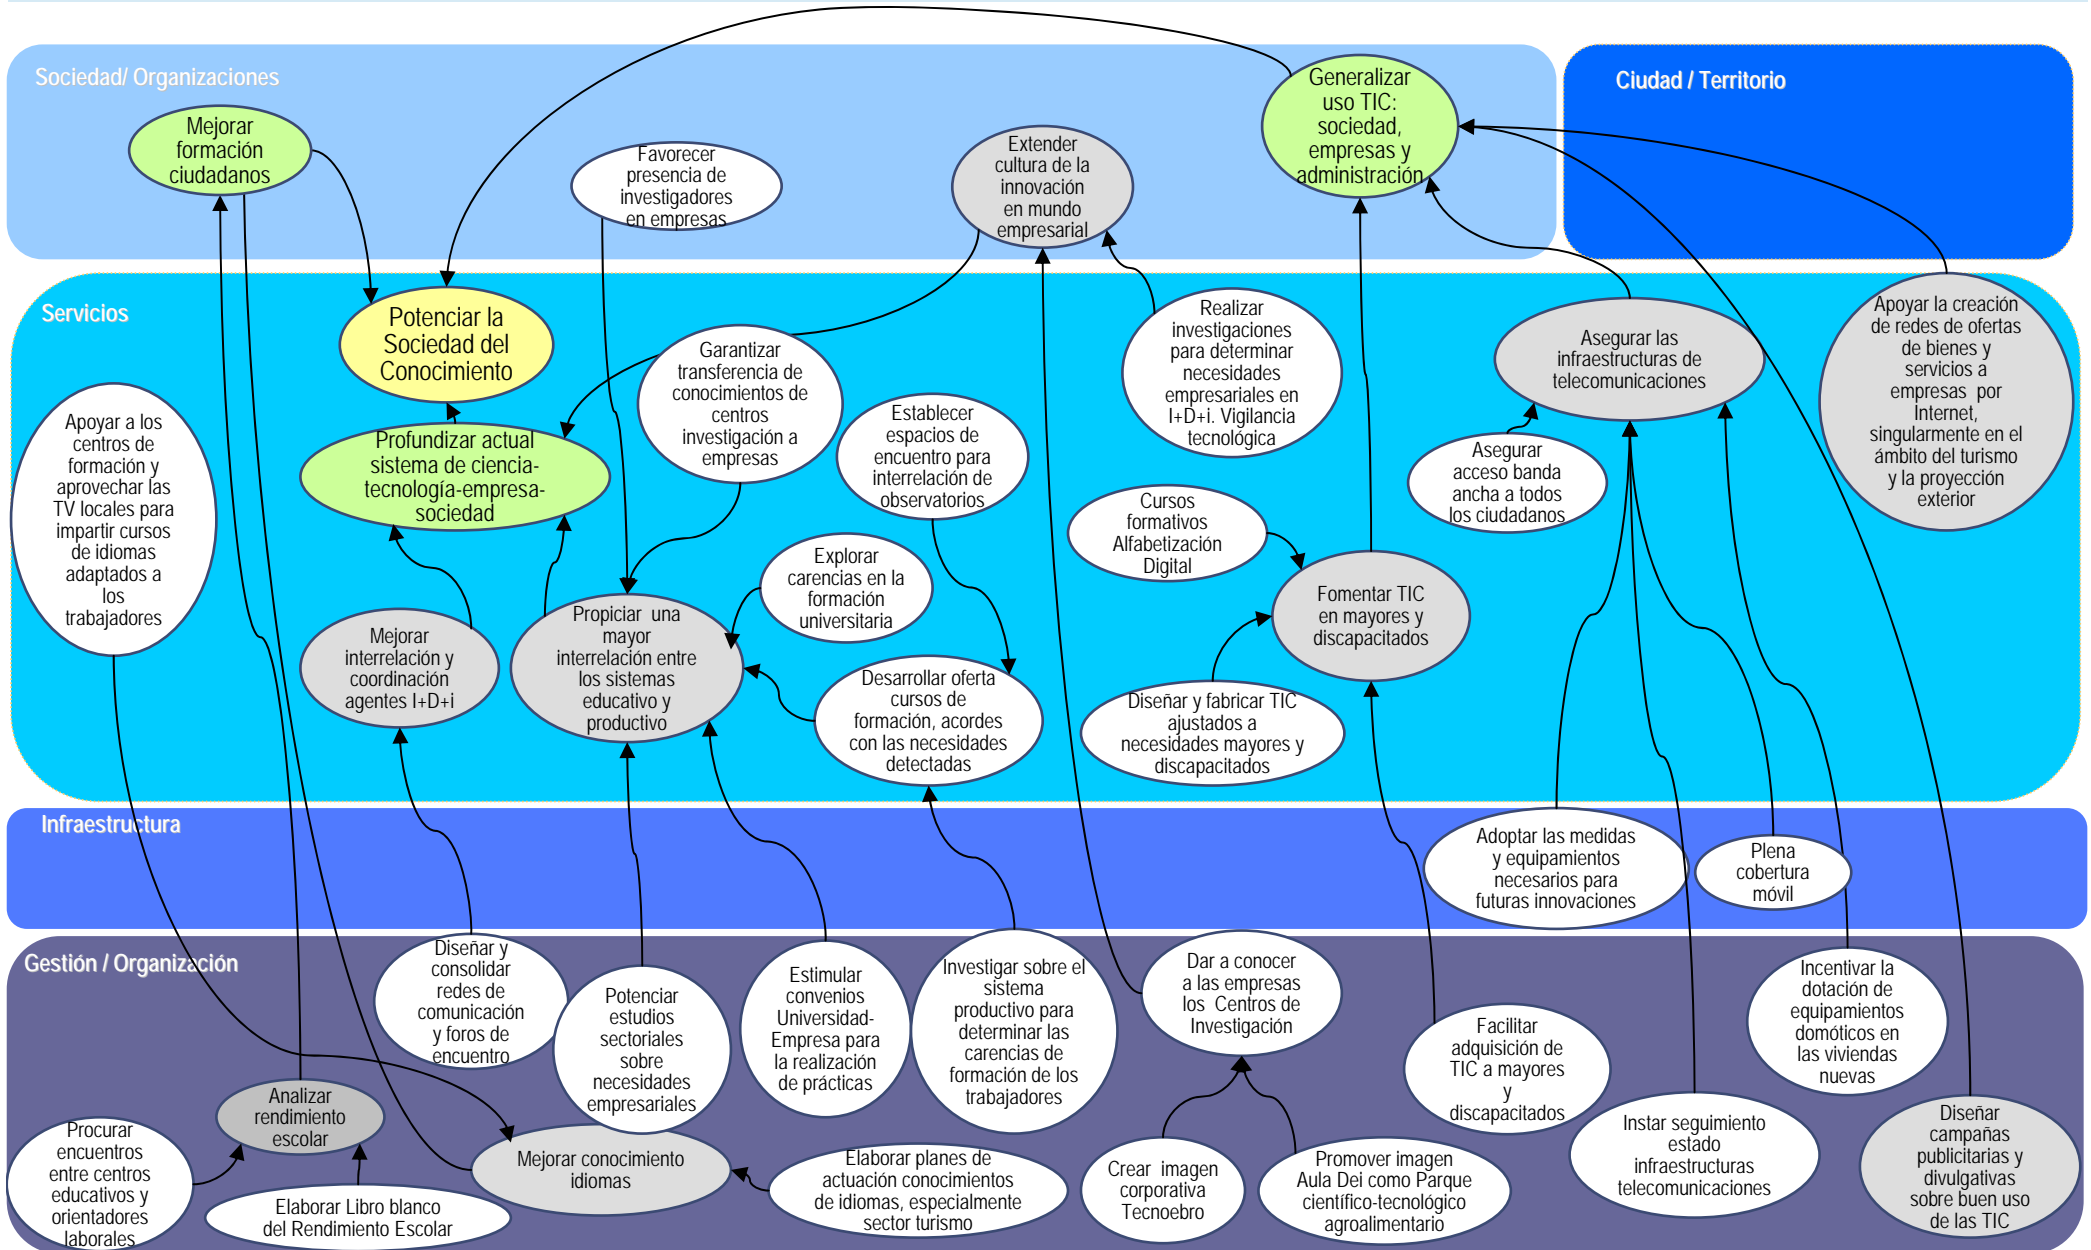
Sociedad/ Organizaciones

Ciudad / Territorio

Mejorar formación ciudadanos

Favorecer presencia de investigadores en empresas

Extender cultura de la innovación en mundo empresarial

Generalizar uso TIC: sociedad, empresas y administración

Servicios

Potenciar la Sociedad del Conocimiento

Garantizar transferencia de conocimientos de centros investigación a empresas

Realizar investigaciones para determinar necesidades empresariales en I+D+i. Vigilancia tecnológica

Asegurar las infraestructuras de telecomunicaciones

Apoyar la creación de redes de ofertas de bienes y servicios a empresas por Internet, singularmente en el ámbito del turismo y la proyección exterior

Apoyar a los centros de formación y aprovechar las TV locales para impartir cursos de idiomas adaptados a los trabajadores

Profundizar actual sistema de ciencia-tecnología-empresa-sociedad

Establecer espacios de encuentro para interrelación de observatorios

Asegurar acceso banda ancha a todos los ciudadanos

Cursos formativos Alfabetización Digital

Explorar carencias en la formación universitaria

Fomentar TIC en mayores y discapacitados

Mejorar interrelación y coordinación agentes I+D+i

Propiciar una mayor interrelación entre los sistemas educativo y productivo

Desarrollar oferta cursos de formación, acordes con las necesidades detectadas

Diseñar y fabricar TIC ajustados a necesidades mayores y discapacitados

Infraestructura

Adoptar las medidas y equipamientos necesarios para futuras innovaciones

Plena cobertura móvil

Gestión / Organización

Diseñar y consolidar redes de comunicación y foros de encuentro

Potenciar estudios sectoriales sobre necesidades empresariales

Estimular convenios Universidad-Empresa para la realización de prácticas

Investigar sobre el sistema productivo para determinar las carencias de formación de los trabajadores

Dar a conocer a las empresas los Centros de Investigación

Facilitar adquisición de TIC a mayores y discapacitados

Incentivar la dotación de equipamientos domóticos en las viviendas nuevas

Analizar rendimiento escolar

Procurar encuentros entre centros educativos y orientadores laborales

Mejorar conocimiento idiomas

Elaborar Libro blanco del Rendimiento Escolar

Elaborar planes de actuación conocimientos de idiomas, especialmente sector turismo

Crear imagen corporativa Tecnoebro

Promover imagen Aula Dei como Parque científico-tecnológico agroalimentario

Instar seguimiento estado infraestructuras telecomunicaciones

Diseñar campañas publicitarias y divulgativas sobre buen uso de las TIC